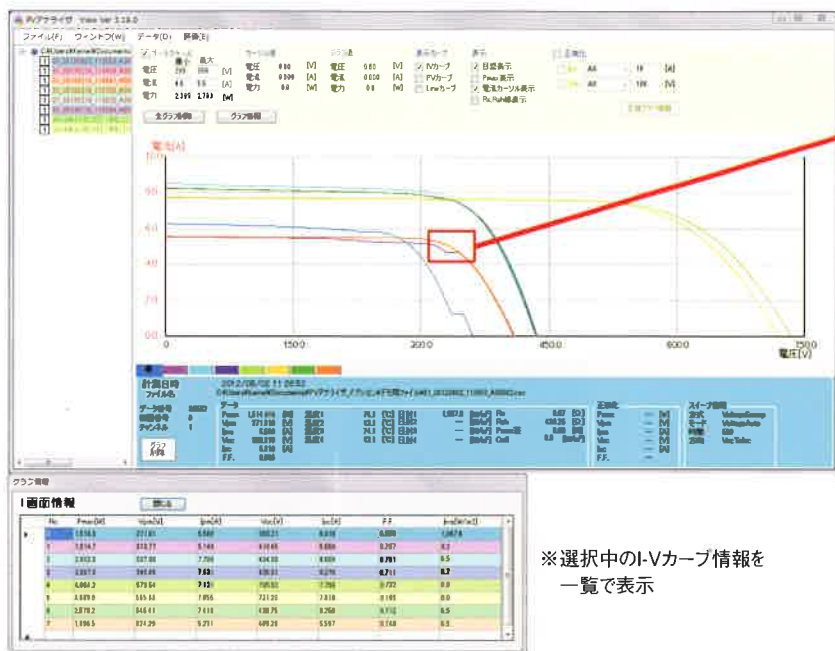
PVアナライザ View Ver 3.18.0

ファイル(F) ウィンドウ(W) データ(D) 画面(E)

オートスケール
最小 最大
電圧 299 999 [V]
電流 4.0 5.5 [A]
電力 2369 2769 [W]

電圧 0.00 [V]
電流 0.000 [A]
電力 0.0 [W]

電圧 0.00 [V]
電流 0.000 [A]
電力 0.0 [W]

IVカーブ
PVカーブ
Lineカーブ

目盛表示
Pmax表示
電流カーソル表示
Rs,Rsh線表示

全グラフ情報
グラフ情報

電流[A]

6.0
5.0
4.0
3.0
2.0
0.0

0
1500
3000
4500
6000
7500
電圧[V]

計測日時
ファイル名
2012/06/06 11:26:52

データ番号
回路番号
チャンネル

グラフ情報

I画面情報
閉じる

| No. | Pmax[W] | Vpm[V] | Ipm[A] | Voc[V] | Isc[A] | F.F. | Irr[W/m2] |
|---|---|---|---|---|---|---|---|
| 1 | 1,514.6 | 271.81 | 5.568 | 380.21 | 6.018 | 0.000 | 1,067.6 |
| 2 | 1,614.7 | 313.77 | 5.146 | 410.65 | 5.586 | 0.707 | 0.2 |
| 3 | 2,652.3 | 537.06 | 7.736 | 434.30 | 5.696 | 0.701 | 0.5 |
| 4 | 3,997.8 | 541.81 | 7.631 | 639.31 | 8.270 | 0.711 | 0.7 |
| 5 | 4,064.2 | 570.64 | 7.121 | 795.53 | 7.256 | 0.722 | 0.0 |
| 6 | 4,849.0 | 565.02 | 7.856 | 721.20 | 7.818 | 0.199 | 0.0 |
| 7 | 2,578.2 | 348.11 | 7.410 | 438.75 | 8.268 | 0.712 | 0.5 |
| 8 | 1,398.5 | 274.29 | 5.271 | 409.20 | 5.597 | 0.748 | 0.5 |

※選択中のI-Vカーブ情報を
一覧で表示